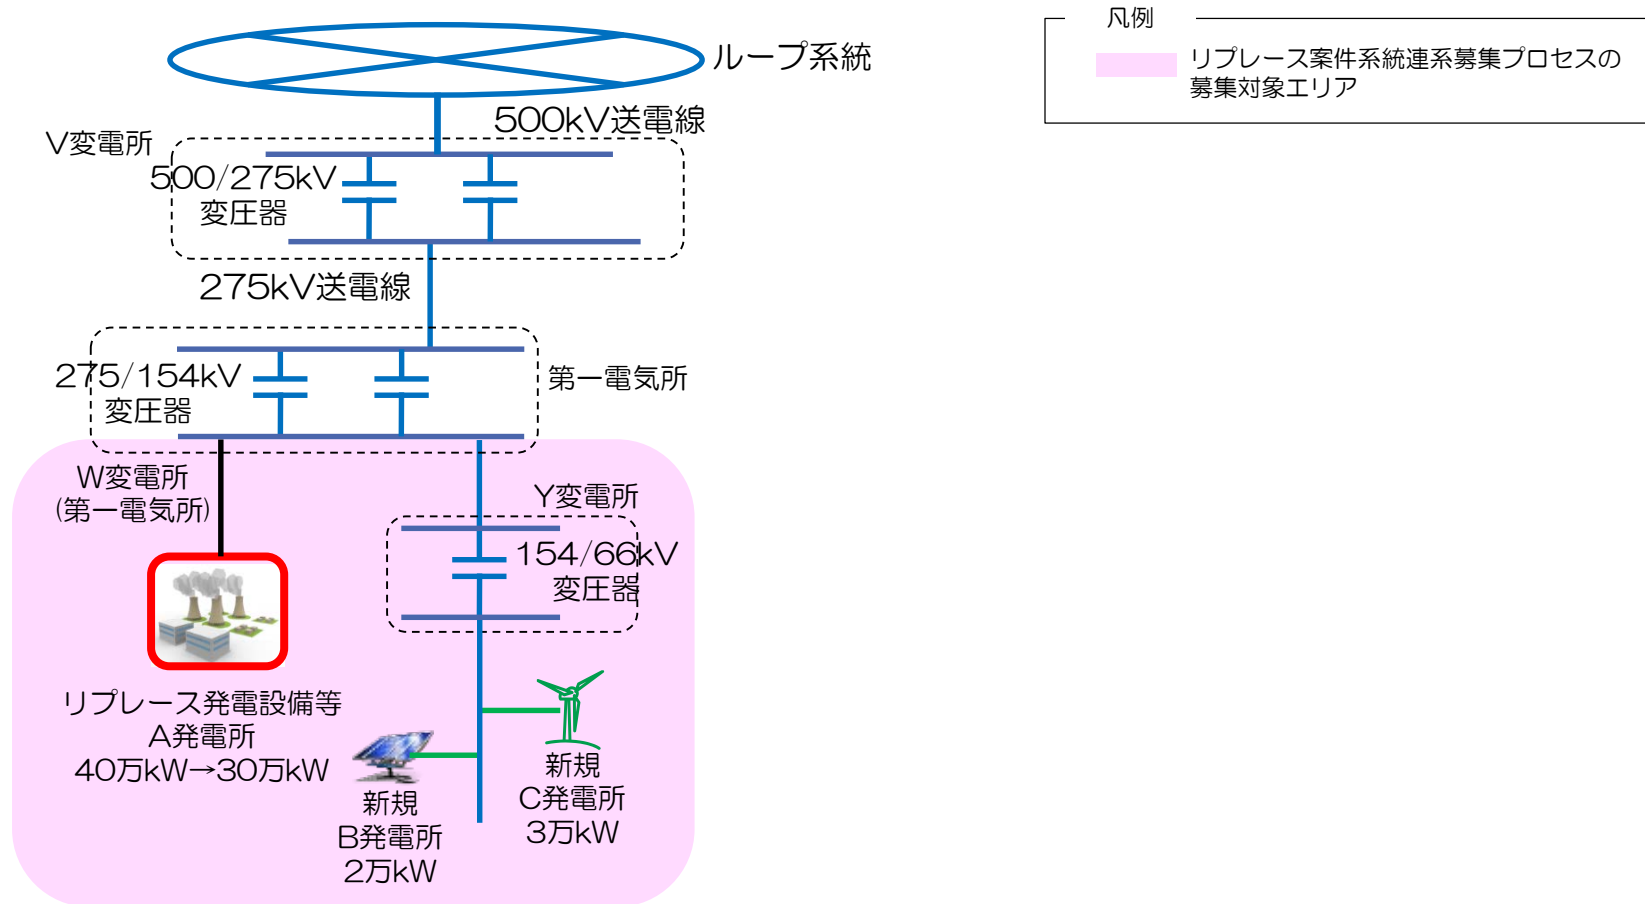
ループ系統

500kV送電線

V変電所

500/275kV
変圧器

275kV送電線

275/154kV
変圧器

第一電気所

W変電所
(第一電気所)

Y変電所

154/66kV
変圧器

リプレース発電設備等
A発電所
40万kW→30万kW

新規
B発電所
2万kW

新規
C発電所
3万kW

凡例

リプレース案件系統連系募集プロセスの募集対象エリア